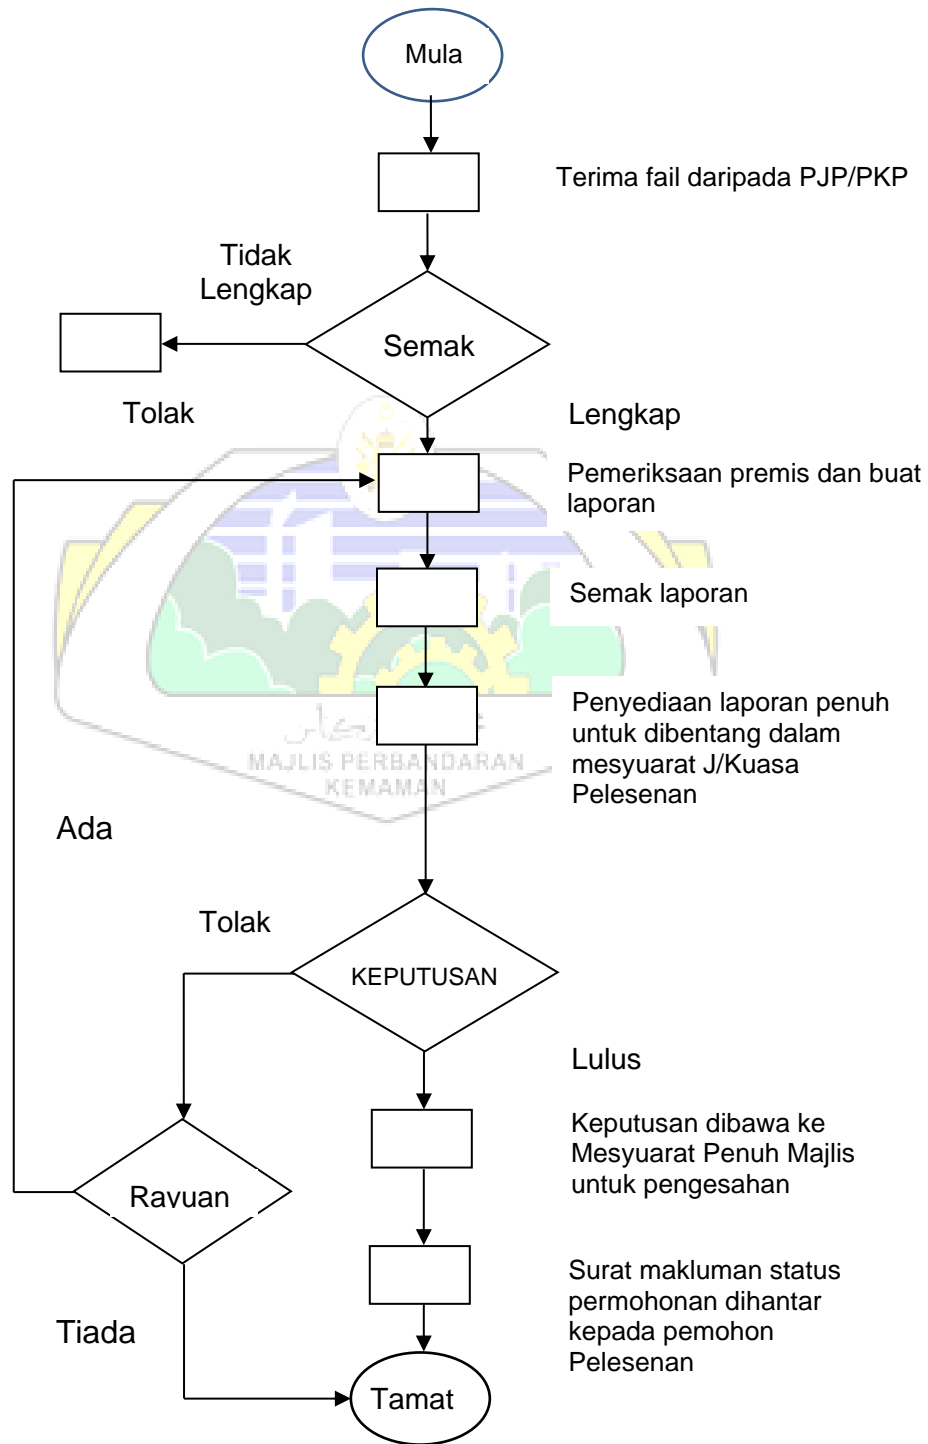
Mula

Terima fail daripada PJP/PKP

Tidak Lengkap

Semak

Tolak

Lengkap

Pemeriksaan premis dan buat laporan

Semak laporan

Penyediaan laporan penuh untuk dibentang dalam mesyuarat J/Kuasa Pelesenan

MAJLIS PERBANDARAN KEMAMAN

Ada

Tolak

KEPUTUSAN

Lulus

Keputusan dibawa ke Mesyuarat Penuh Majlis untuk pengesahan

Rayuan

Surat makluman status permohonan dihantar kepada pemohon Pelesenan

Tiada

Tamat